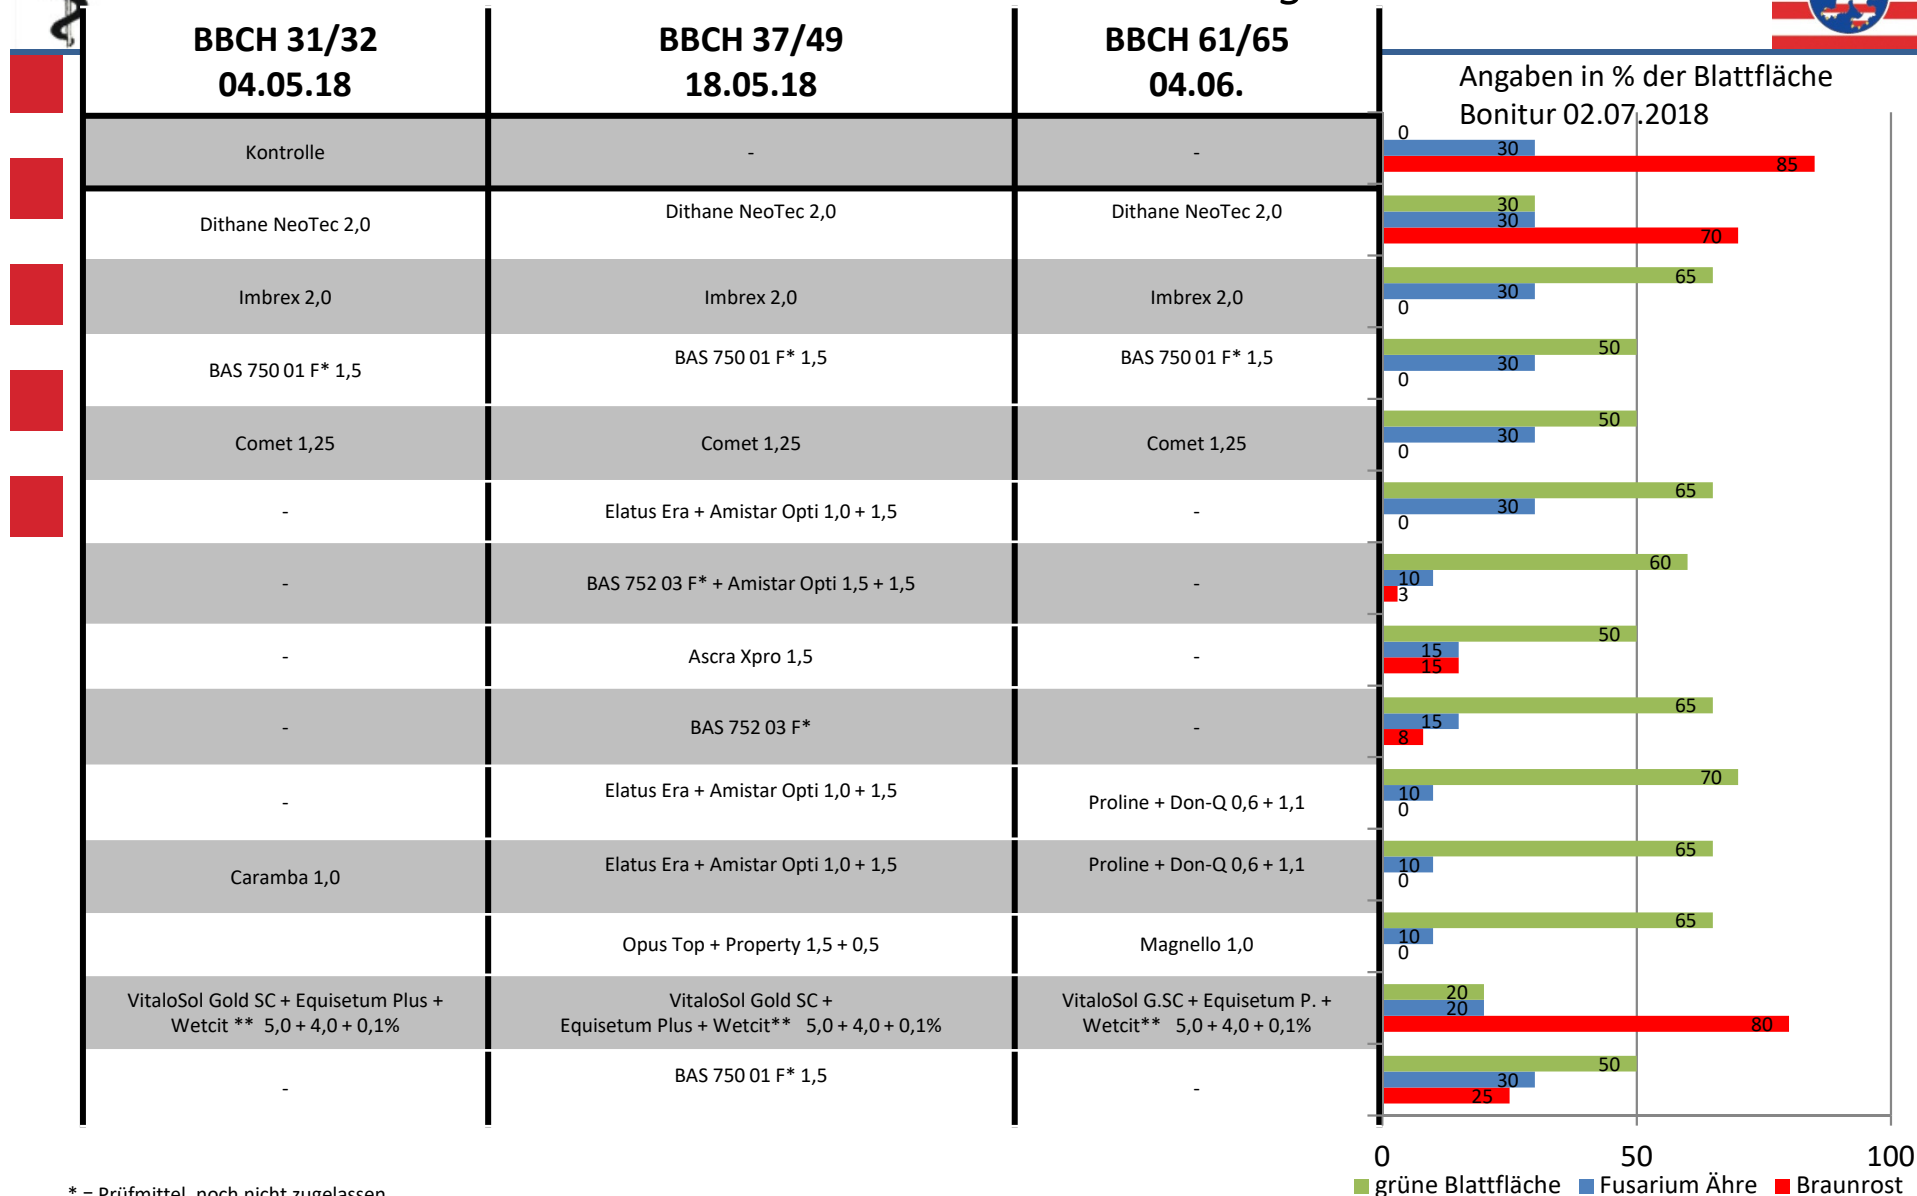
| BBCH 31/32 04.05.18 | BBCH 37/49 18.05.18 | BBCH 61/65 04.06. |
|---|---|---|
| Kontrolle | - | - |
| Dithane NeoTec 2,0 | Dithane NeoTec 2,0 | Dithane NeoTec 2,0 |
| Imbrex 2,0 | Imbrex 2,0 | Imbrex 2,0 |
| BAS 750 01 F* 1,5 | BAS 750 01 F* 1,5 | BAS 750 01 F* 1,5 |
| Comet 1,25 | Comet 1,25 | Comet 1,25 |
| - | Elatus Era + Amistar Opti 1,0 + 1,5 | - |
| - | BAS 752 03 F* + Amistar Opti 1,5 + 1,5 | - |
| - | Ascra Xpro 1,5 | - |
| - | BAS 752 03 F* | - |
| - | Elatus Era + Amistar Opti 1,0 + 1,5 | Proline + Don-Q 0,6 + 1,1 |
| Caramba 1,0 | Elatus Era + Amistar Opti 1,0 + 1,5 | Proline + Don-Q 0,6 + 1,1 |
| | Opus Top + Property 1,5 + 0,5 | Magnello 1,0 |
| VitaloSol Gold SC + Equisetum Plus + Wetcit ** 5,0 + 4,0 + 0,1% | VitaloSol Gold SC + Equisetum Plus + Wetcit** 5,0 + 4,0 + 0,1% | VitaloSol G.SC + Equisetum P. + Wetcit** 5,0 + 4,0 + 0,1% |
| - | BAS 750 01 F* 1,5 | - |

Angaben in % der Blattfläche
Bonitur 02.07.2018

0, 30, 85
30, 30, 70
65, 30, 0
50, 30, 0
50, 30, 0
65, 30, 0
60, 10, 3
50, 15, 15
65, 15, 8
70, 10, 0
65, 10, 0
65, 10, 0
20, 20, 80
50, 30, 25

0 50 100
grüne Blattfläche Fusarium Ähre Braunrost

* = Prüfmittel, noch nicht zugelassen